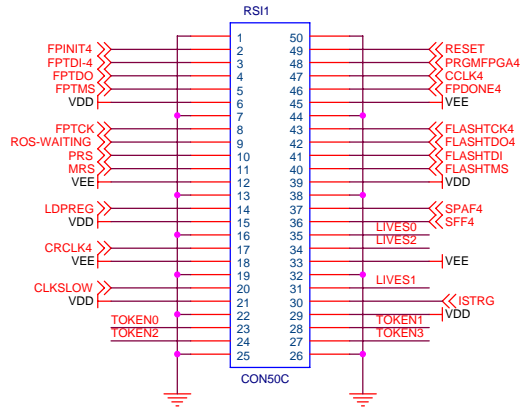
RSI1

FPINIT4 1 50
FPTDI-4 2 49 RESET
FPTDO 3 48 PRGMFPGA4
FPTMS 4 47 CCLK4
VDD 5 46 FPDONE4
6 45 VEE
FPTCK 7 44
ROS-WAITING 8 43 FLASHTCK4
PRS 9 42 FLASHTDO4
MRS 10 41 FLASHTDI
VEE 11 40 FLASHTMS
12 39 VDD
LDPREG 13 38
VDD 14 37 SPAF4
15 36 SFF4
CRCLK4 16 35 LIVES0
VEE 17 34 LIVES2
18 33 VEE
CLKSLOW 19 32
VDD 20 31 LIVES1
21 30
TOKEN0 22 29 ISTRG
TOKEN2 23 28 TOKEN1 VDD
24 27 TOKEN3
25 26

CON50C